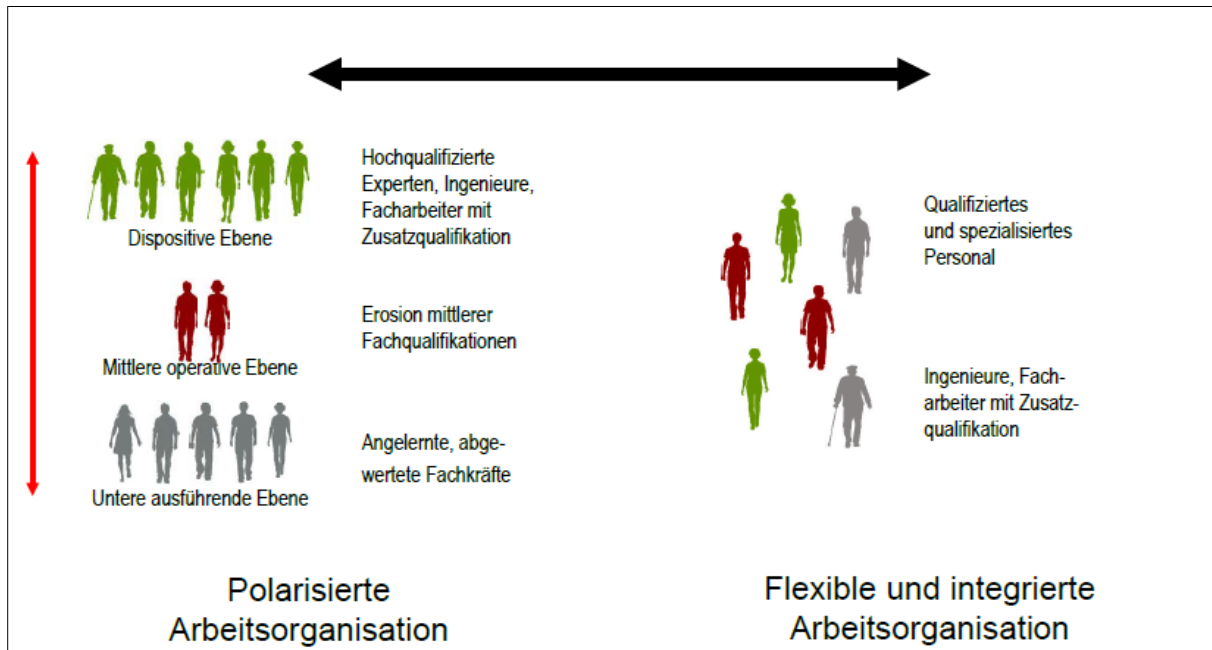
Dispositive Ebene

Hochqualifizierte Experten, Ingenieure, Facharbeiter mit Zusatzqualifikation

Mittlere operative Ebene

Erosion mittlerer Fachqualifikationen

Untere ausführende Ebene

Angelernte, abgewertete Fachkräfte

Qualifiziertes und spezialisiertes Personal

Ingenieure, Facharbeiter mit Zusatzqualifikation

Polarisierte Arbeitsorganisation

Flexible und integrierte Arbeitsorganisation